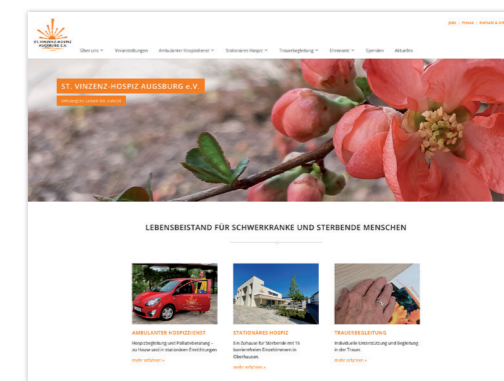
Jobs | Presse | Kontakt & Info

ST. VINZENZ-HOSPIZ AUGSBURG E.V.

Über uns ˅ Veranstaltungen Ambulanter Hospizdienst ˅ Stationäres Hospiz ˅ Trauerbegleitung ˅ Ehrenamt ˅ Spenden Aktuelles

ST. VINZENZ-HOSPIZ AUGSBURG E.V.

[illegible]

LEBENSBEISTAND FÜR SCHWERKRANKE UND STERBENDE MENSCHEN

AMBULANTER HOSPIZDIENST

Hospizbegleitung und Palliativberatung – zu Hause und in stationären Einrichtungen

mehr erfahren »

STATIONÄRES HOSPIZ

Ein Zuhause für Sterbende mit 16 barrierefreien Einzelzimmern in Oberhausen.

mehr erfahren »

TRAUERBEGLEITUNG

Individuelle Unterstützung und Begleitung in der Trauer.

mehr erfahren »